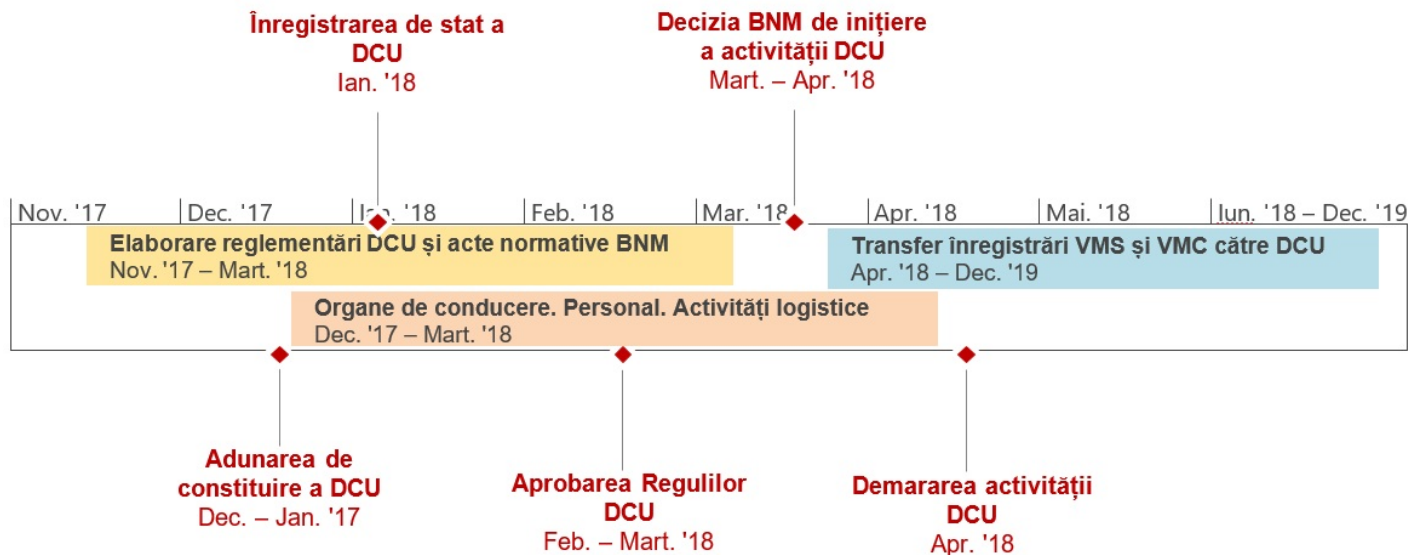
Înregistrarea de stat a DCU
Ian. '18

Decizia BNM de inițiere a activității DCU
Mart. – Apr. '18

Nov. '17
Dec. '17
Ian. '18
Feb. '18
Mar. '18
Apr. '18
Mai. '18
Iun. '18 – Dec. '19

Elaborare reglementări DCU și acte normative BNM
Nov. '17 – Mart. '18

Transfer înregistrări VMS și VMC către DCU
Apr. '18 – Dec. '19

Organe de conducere. Personal. Activități logistice
Dec. '17 – Mart. '18

Adunarea de constituire a DCU
Dec. – Jan. '17

Aprobarea Regulilor DCU
Feb. – Mart. '18

Demararea activității DCU
Apr. '18